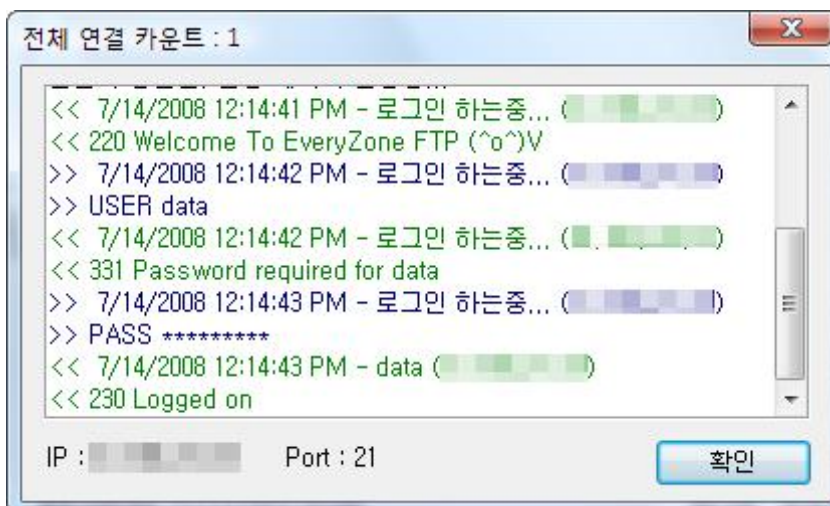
전체 연결 카운트 : 1

X

<< 7/14/2008 12:14:41 PM - 로그인 하는중... ([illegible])
<< 220 Welcome To EveryZone FTP (^o^)V
>> 7/14/2008 12:14:42 PM - 로그인 하는중... ([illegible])
>> USER data
<< 7/14/2008 12:14:42 PM - 로그인 하는중... ([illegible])
<< 331 Password required for data
>> 7/14/2008 12:14:43 PM - 로그인 하는중... ([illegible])
>> PASS *********
<< 7/14/2008 12:14:43 PM - data ([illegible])
<< 230 Logged on

IP : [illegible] Port : 21

확인